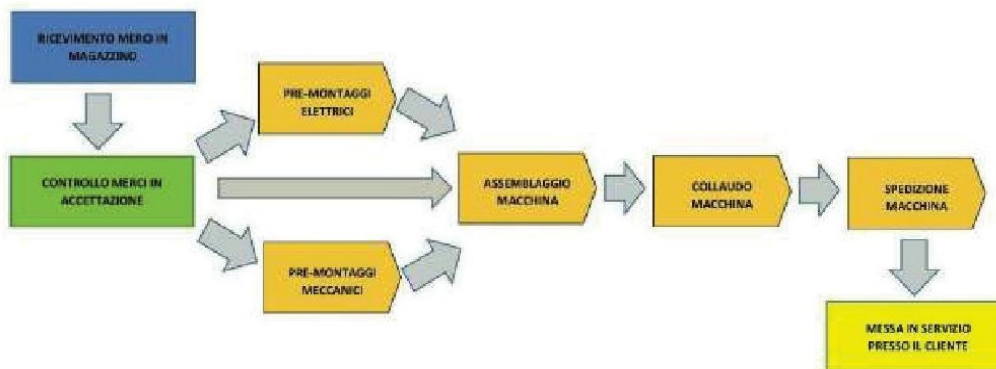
RICEVIMENTO MERCI IN MAGAZZINO

CONTROLLO MERCI IN ACCETTAZIONE

PRE-MONTAGGI ELETTRICI

PRE-MONTAGGI MECCANICI

ASSEMBLAGGIO MACCHINA

COLLAUDO MACCHINA

SPEDIZIONE MACCHINA

MESSA IN SERVIZIO PRESSO IL CLIENTE